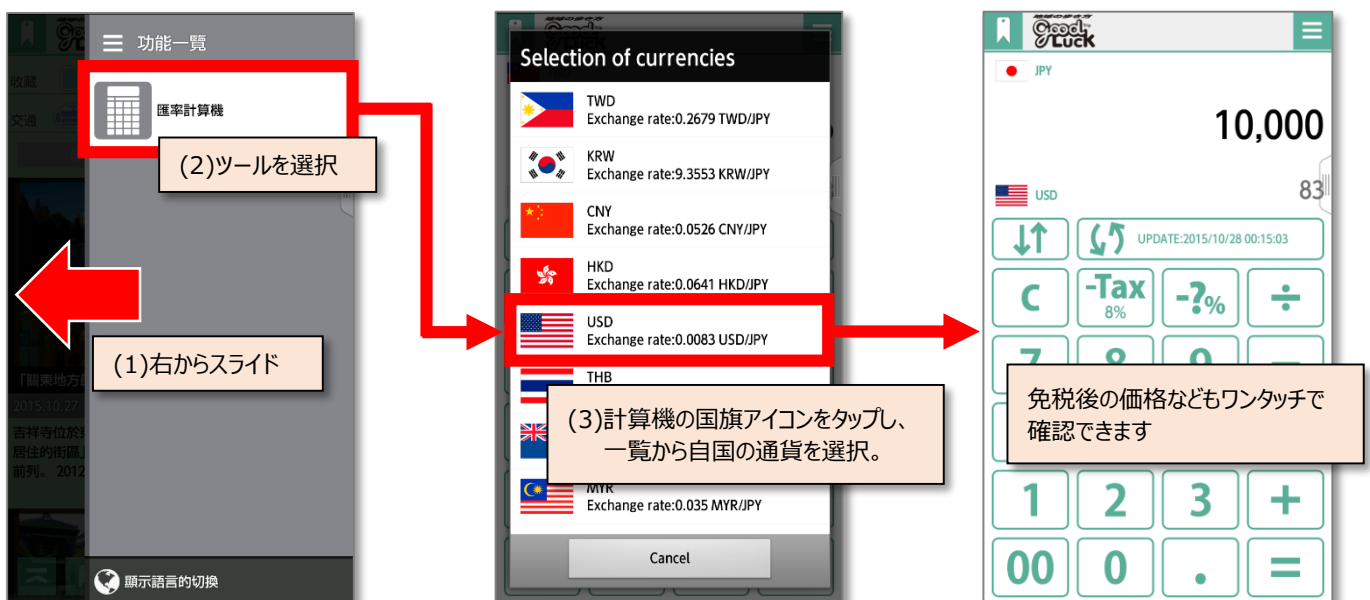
功能一覧

匯率計算機

(2)ツールを選択

(1)右からスライド

收藏

交通

「關東地方

2015.10.27

吉祥寺位於
居住的街區」
前列。2012

顯示語言的切換

Selection of currencies

TWD
Exchange rate:0.2679 TWD/JPY

KRW
Exchange rate:9.3553 KRW/JPY

CNY
Exchange rate:0.0526 CNY/JPY

HKD
Exchange rate:0.0641 HKD/JPY

USD
Exchange rate:0.0083 USD/JPY

THB

(3)計算機の国旗アイコンをタップし、一覧から自国の通貨を選択。

MYR
Exchange rate:0.035 MYR/JPY

Cancel

Good Luck

JPY

10,000

USD

83

UPDATE:2015/10/28 00:15:03

C

-Tax
8%

-?%

÷

免税後の価格などもワンタッチで確認できます

1

2

3

+

00

0

.

=